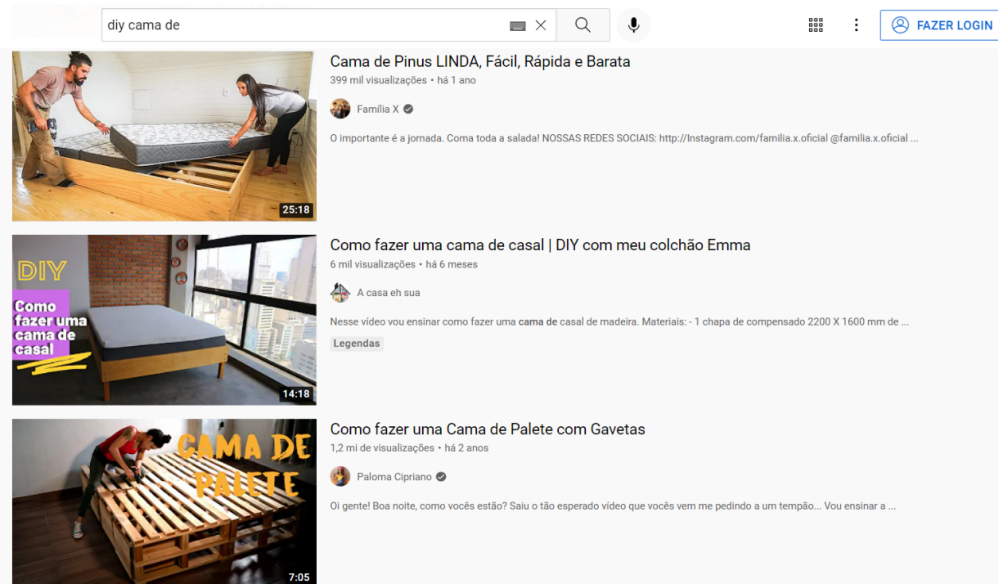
diy cama de

FAZER LOGIN

25:18

Cama de Pínus LINDA, Fácil, Rápida e Barata
399 mil visualizações • há 1 ano

Família X

O importante é a jornada. Coma toda a salada! NOSSAS REDES SOCIAIS: http://Instagram.com/familia.x.oficial @familia.x.oficial ...

DIY
Como fazer uma cama de casal

14:18

Como fazer uma cama de casal | DIY com meu colchão Emma
6 mil visualizações • há 6 meses

A casa eh sua

Nesse vídeo vou ensinar como fazer uma cama de casal de madeira. Materiais: - 1 chapa de compensado 2200 X 1600 mm de ...

Legendas

CAMA DE PALETE

7:05

Como fazer uma Cama de Palete com Gavetas
1,2 mi de visualizações • há 2 anos

Paloma Cipriano

Oi gente! Boa noite, como vocês estão? Saiu o tão esperado vídeo que vocês vem me pedindo a um tempão... Vou ensinar a ...